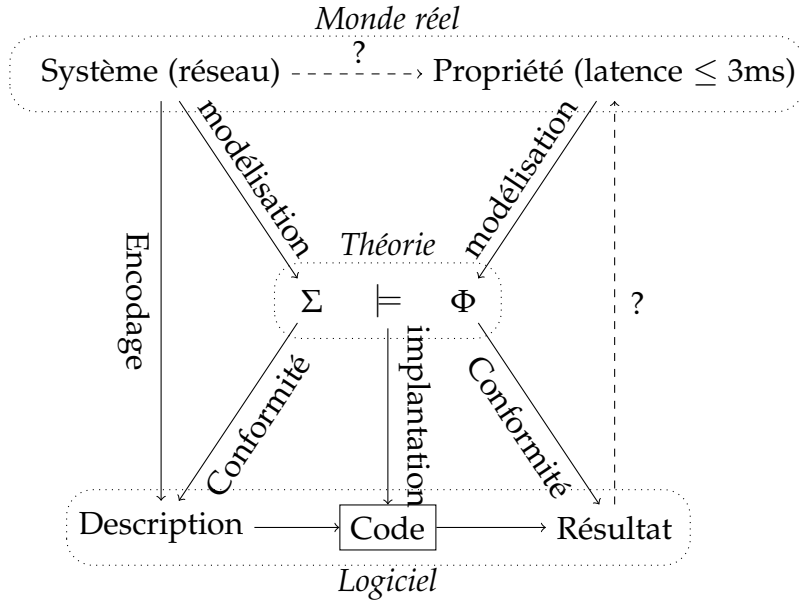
*Monde réel*

Système (réseau) ? Propriété (latence $\leq$ 3ms)

modélisation

modélisation

Encodage

*Théorie*

$\Sigma$ $\models$ $\Phi$

?

Conformité

implantation

Conformité

Description Code Résultat

*Logiciel*